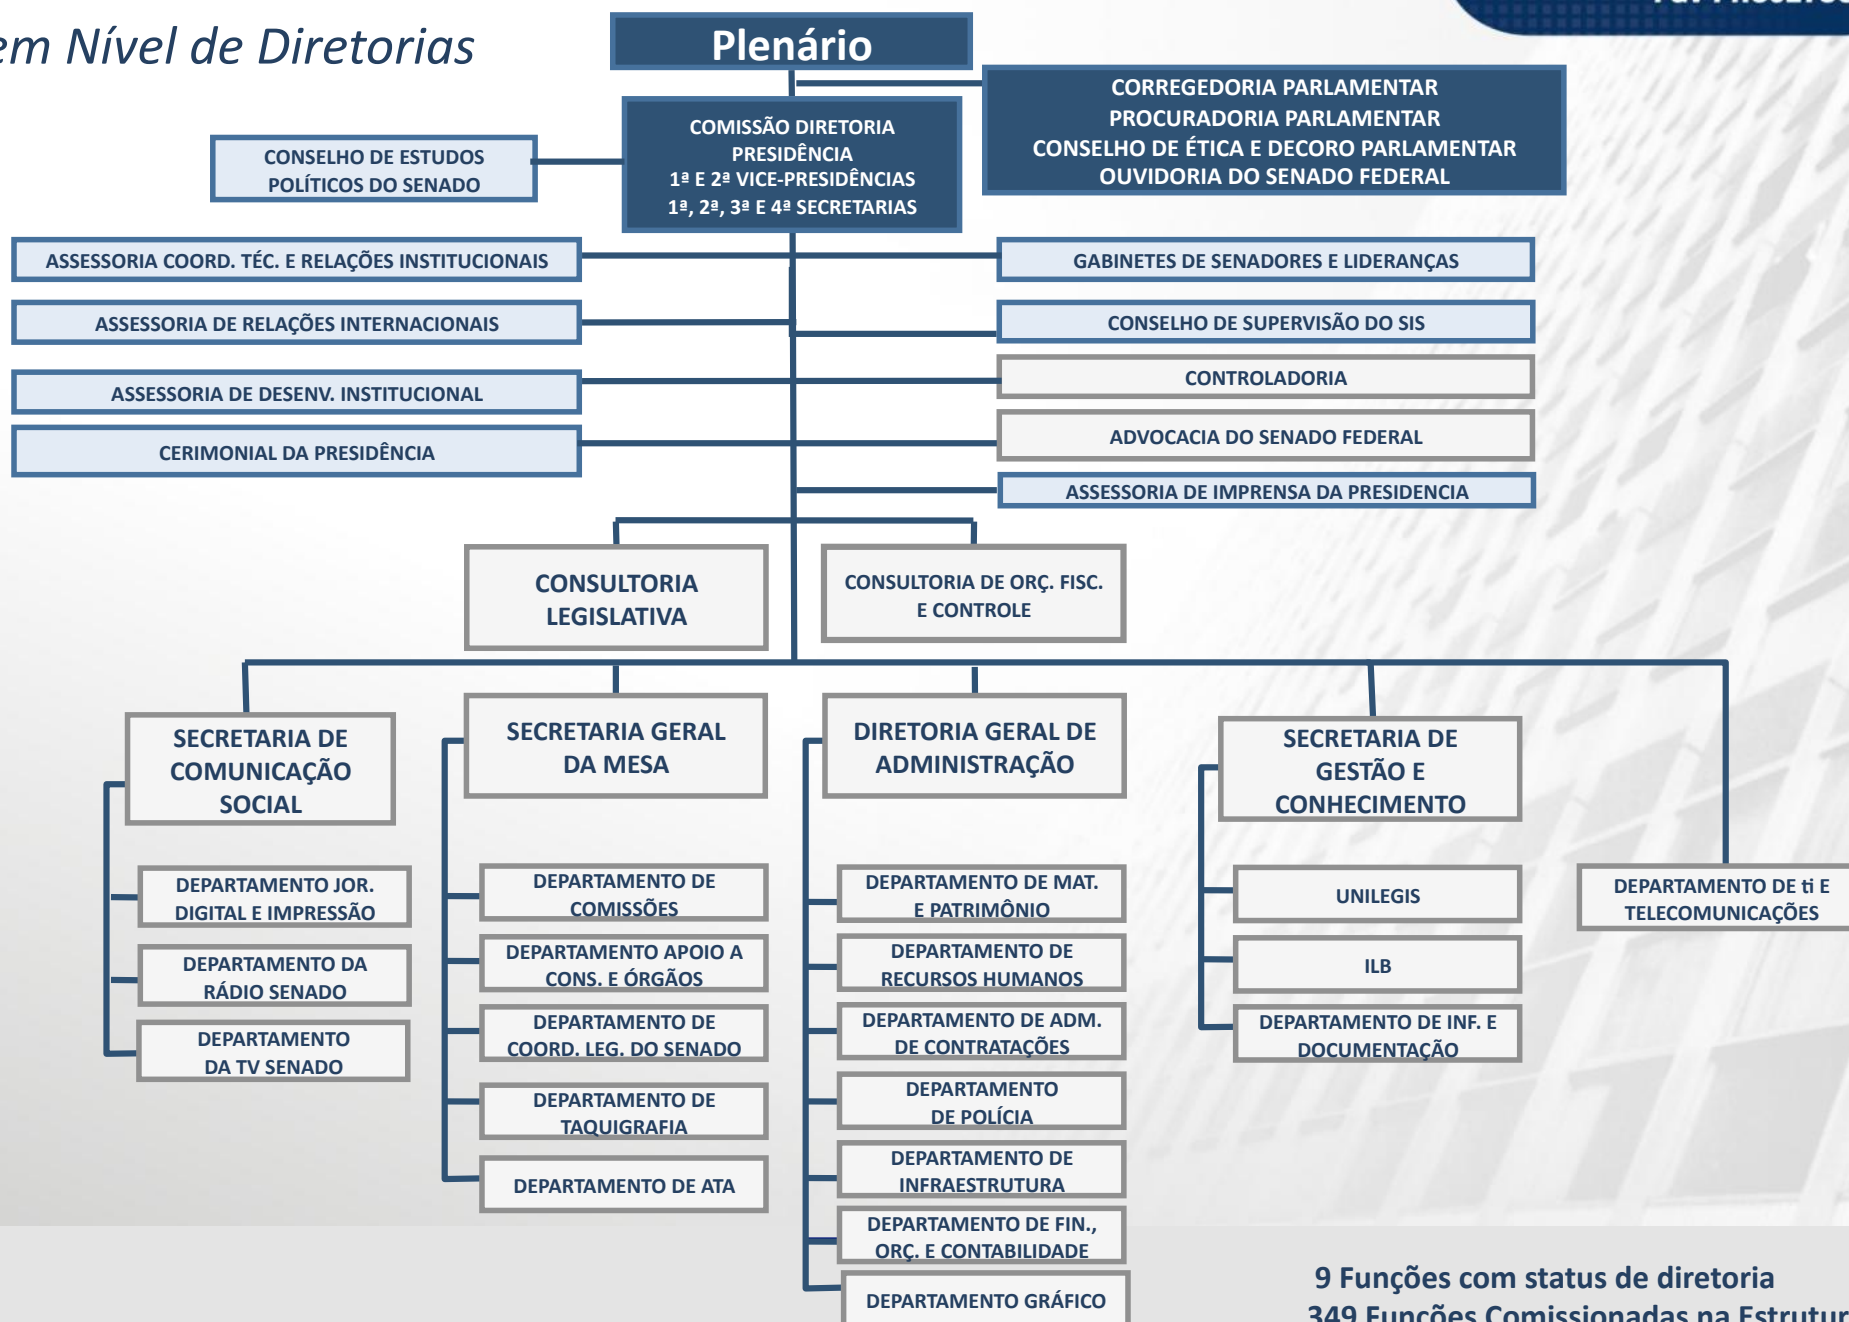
em Nível de Diretorias

Plenário

COMISSÃO DIRETORIA
PRESIDÊNCIA
1ª E 2ª VICE-PRESIDÊNCIAS
1ª, 2ª, 3ª E 4ª SECRETARIAS

CORREGEDORIA PARLAMENTAR
PROCURADORIA PARLAMENTAR
CONSELHO DE ÉTICA E DECORO PARLAMENTAR
OUVIDORIA DO SENADO FEDERAL

CONSELHO DE ESTUDOS POLÍTICOS DO SENADO

ASSESSORIA COORD. TÉC. E RELAÇÕES INSTITUCIONAIS

ASSESSORIA DE RELAÇÕES INTERNACIONAIS

ASSESSORIA DE DESENV. INSTITUCIONAL

CERIMONIAL DA PRESIDÊNCIA

GABINETES DE SENADORES E LIDERANÇAS

CONSELHO DE SUPERVISÃO DO SIS

CONTROLADORIA

ADVOCACIA DO SENADO FEDERAL

ASSESSORIA DE IMPRENSA DA PRESIDENCIA

CONSULTORIA LEGISLATIVA

CONSULTORIA DE ORÇ. FISC. E CONTROLE

SECRETARIA DE COMUNICAÇÃO SOCIAL

DEPARTAMENTO JOR. DIGITAL E IMPRESSÃO

DEPARTAMENTO DA RÁDIO SENADO

DEPARTAMENTO DA TV SENADO

SECRETARIA GERAL DA MESA

DEPARTAMENTO DE COMISSÕES

DEPARTAMENTO APOIO A CONS. E ÓRGÃOS

DEPARTAMENTO DE COORD. LEG. DO SENADO

DEPARTAMENTO DE TAQUIGRAFIA

DEPARTAMENTO DE ATA

DIRETORIA GERAL DE ADMINISTRAÇÃO

DEPARTAMENTO DE MAT. E PATRIMÔNIO

DEPARTAMENTO DE RECURSOS HUMANOS

DEPARTAMENTO DE ADM. DE CONTRATAÇÕES

DEPARTAMENTO DE POLÍCIA

DEPARTAMENTO DE INFRAESTRUTURA

DEPARTAMENTO DE FIN., ORÇ. E CONTABILIDADE

DEPARTAMENTO GRÁFICO

SECRETARIA DE GESTÃO E CONHECIMENTO

UNILEGIS

ILB

DEPARTAMENTO DE INF. E DOCUMENTAÇÃO

DEPARTAMENTO DE ti E TELECOMUNICAÇÕES

9 Funções com status de diretoria
349 Funções Comissionadas na Estrutur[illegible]